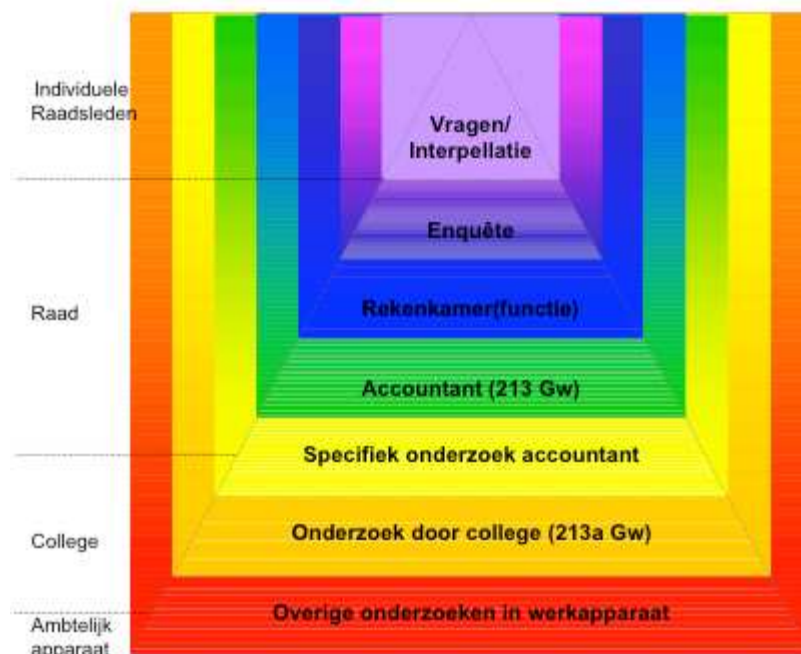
Individuele Raadsleden

Raad

College

Ambtelijk apparaat

Vragen/ Interpellatie

Enquête

Rekenkamer(functie)

Accountant (213 Gw)

Specifiek onderzoek accountant

Onderzoek door college (213a Gw)

Overige onderzoeken in werkapparaat